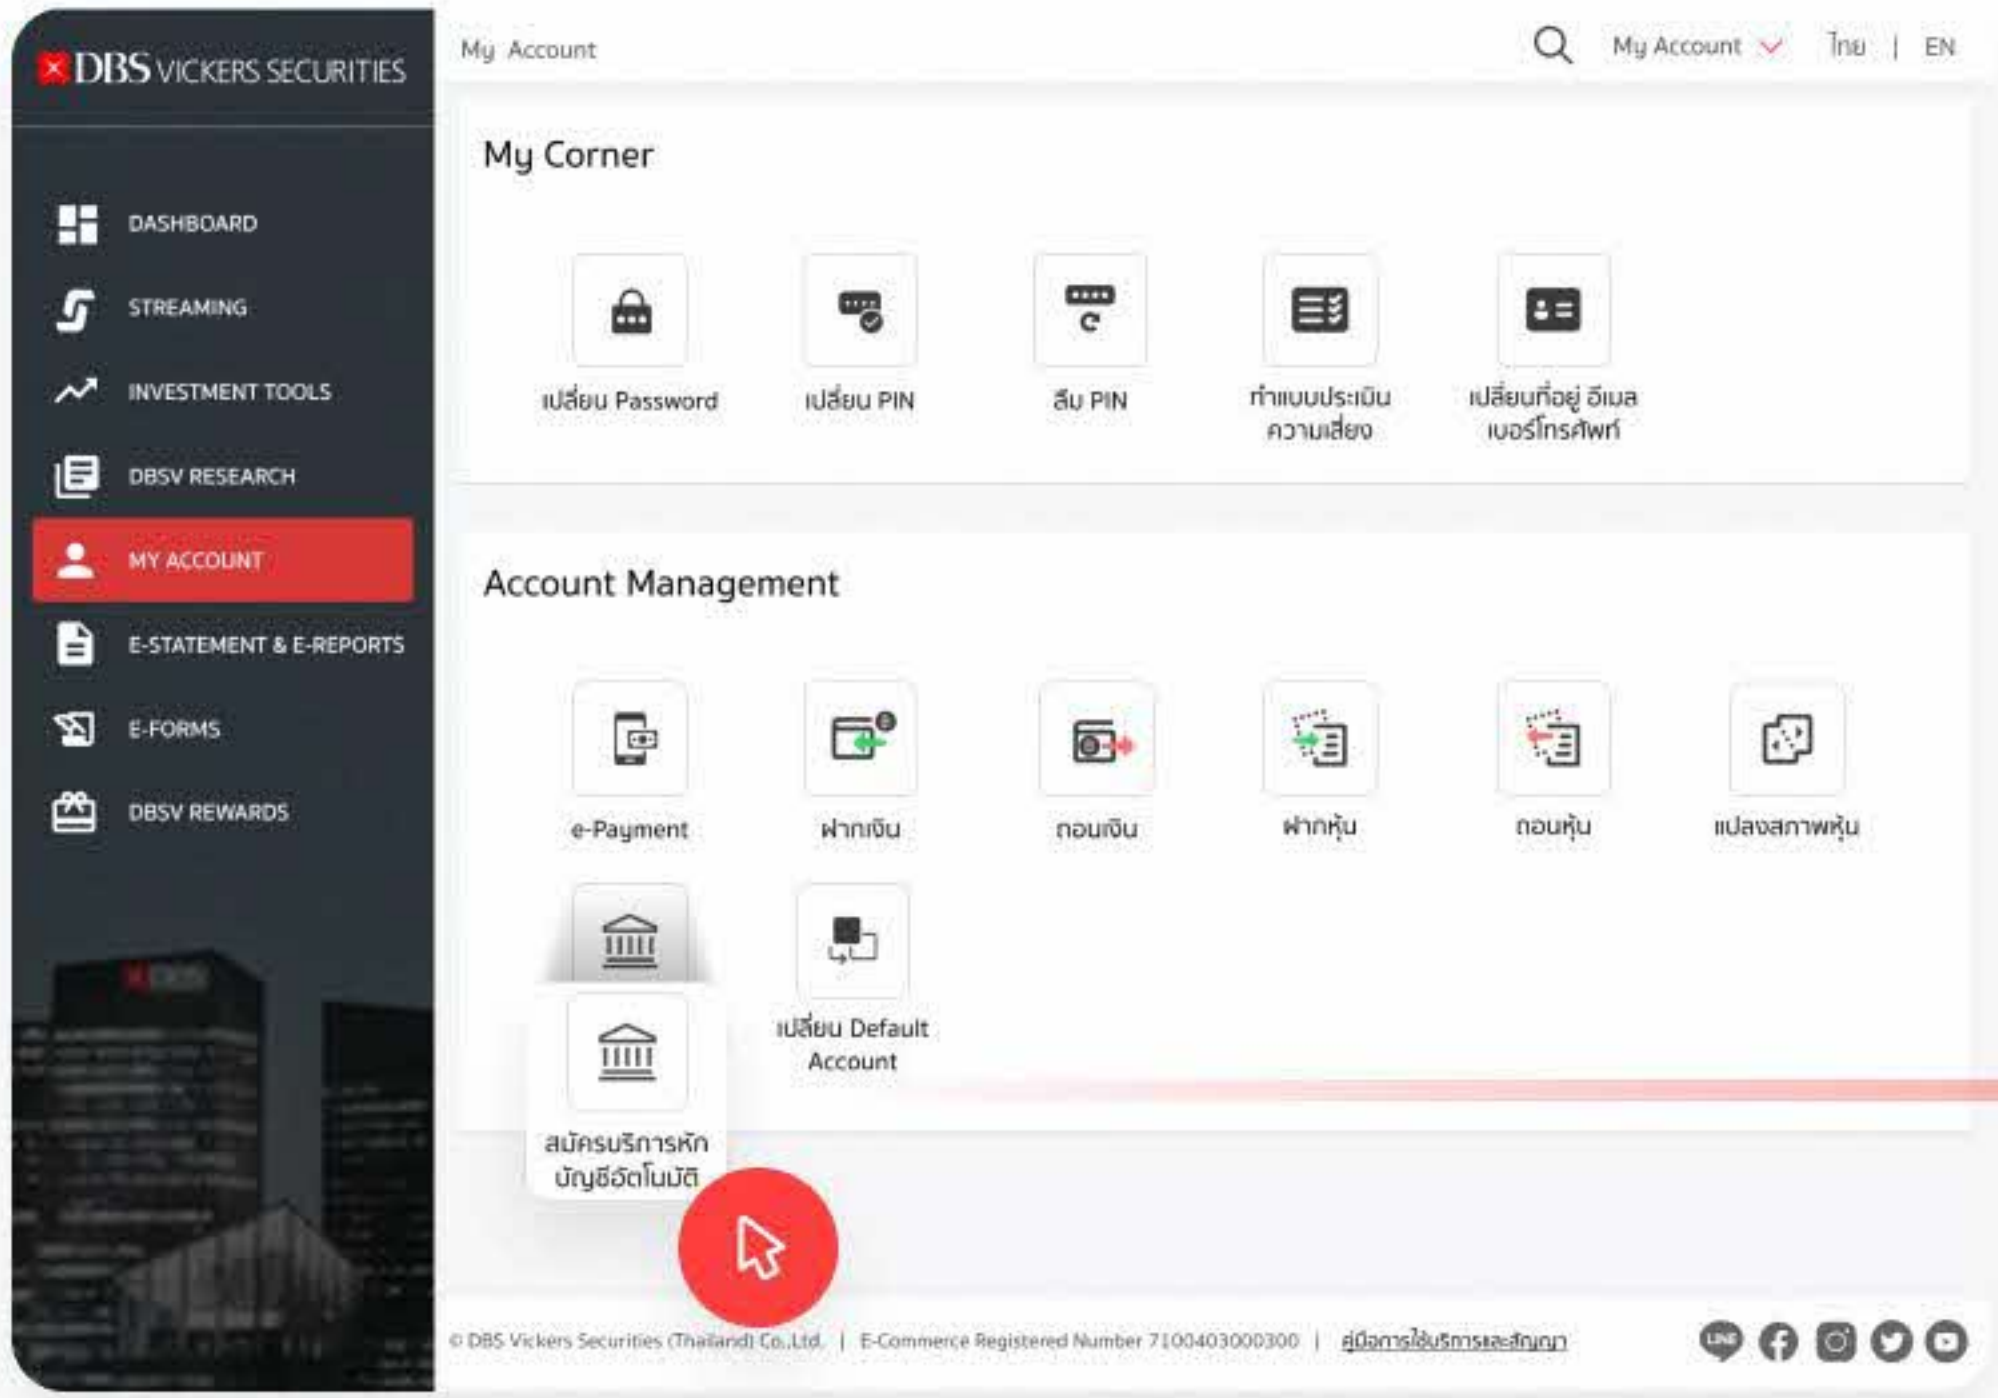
DBS VICKERS SECURITIES

DASHBOARD
STREAMING
INVESTMENT TOOLS
DBSV RESEARCH
MY ACCOUNT
E-STATEMENT & E-REPORTS
E-FORMS
DBSV REWARDS

My Account

My Account | ไทย | EN

My Corner

เปลี่ยน Password
เปลี่ยน PIN
ลืม PIN
ทำแบบประเมินความเสี่ยง
เปลี่ยนที่อยู่ อีเมล เบอร์โทรศัพท์

Account Management

e-Payment
ฝากเงิน
ถอนเงิน
ฝากหุ้น
ถอนหุ้น
แปลงสภาพหุ้น
สมัครบริการหักบัญชีอัตโนมัติ
เปลี่ยน Default Account

© DBS Vickers Securities (Thailand) Co.,Ltd. | E-Commerce Registered Number 7100403000300 | คู่มือการใช้บริการและสัญญา

LINE